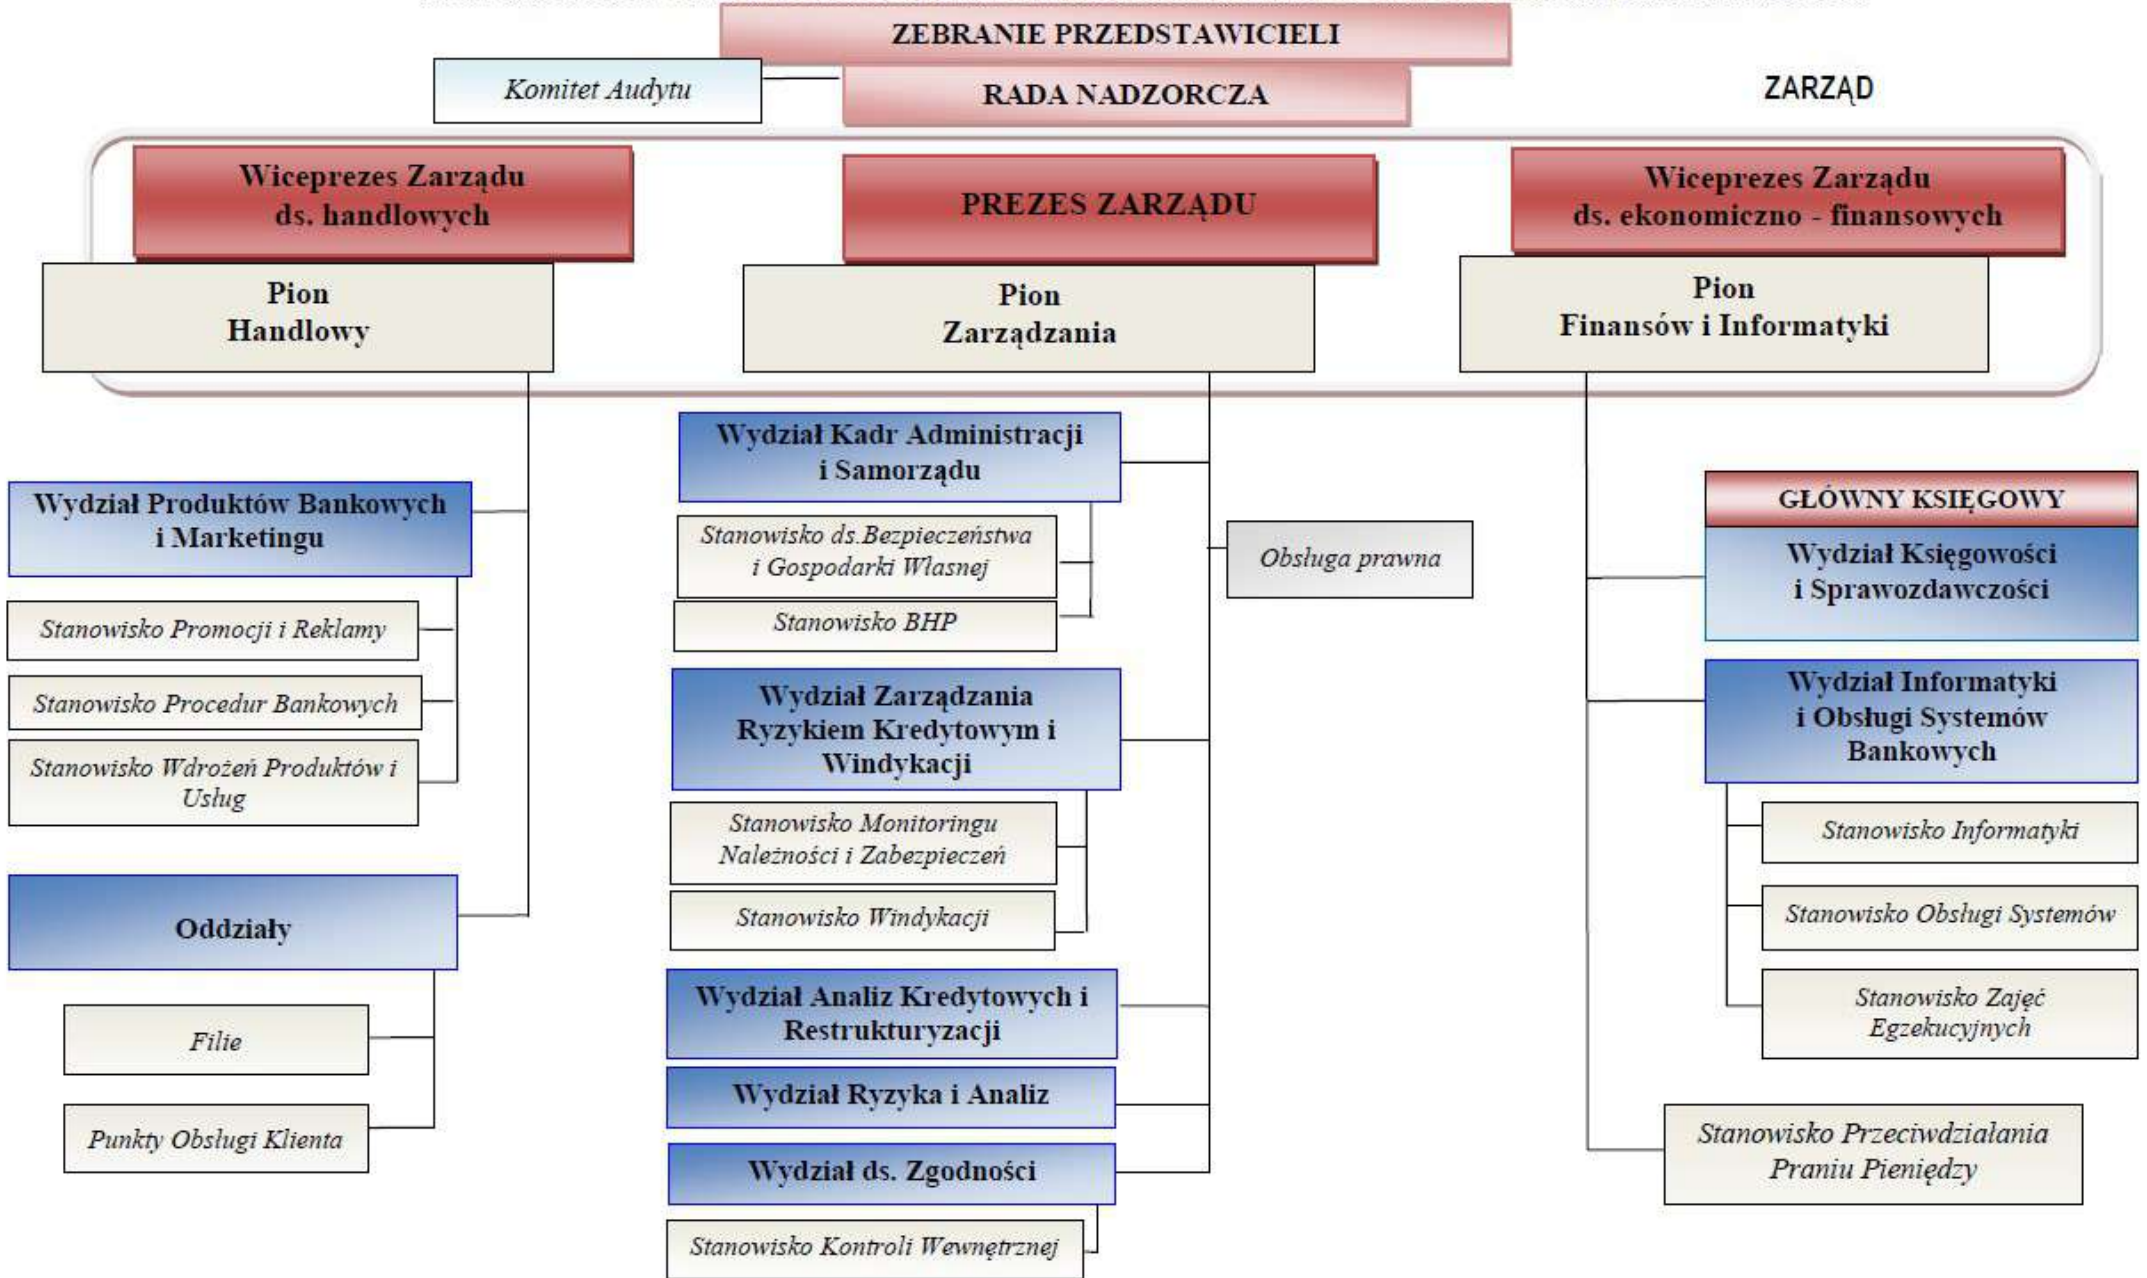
ZEBRANIE PRZEDSTAWICIELI

Komitet Audytu

RADA NADZORCZA

ZARZĄD

Wiceprezes Zarządu ds. handlowych

PREZES ZARZĄDU

Wiceprezes Zarządu ds. ekonomiczno - finansowych

Pion Handlowy

Pion Zarządzania

Pion Finansów i Informatyki

Wydział Produktów Bankowych i Marketingu

Stanowisko Promocji i Reklamy

Stanowisko Procedur Bankowych

Stanowisko Wdrożeń Produktów i Usług

Oddziały

Filie

Punkty Obsługi Klienta

Wydział Kadr Administracji i Samorządu

Stanowisko ds.Bezpieczeństwa i Gospodarki Własnej

Stanowisko BHP

Obsługa prawna

Wydział Zarządzania Ryzykiem Kredytowym i Windykacji

Stanowisko Monitoringu Należności i Zabezpieczeń

Stanowisko Windykacji

Wydział Analiz Kredytowych i Restrukturyzacji

Wydział Ryzyka i Analiz

Wydział ds. Zgodności

Stanowisko Kontroli Wewnętrznej

GŁÓWNY KSIĘGOWY

Wydział Księgowości i Sprawozdawczości

Wydział Informatyki i Obsługi Systemów Bankowych

Stanowisko Informatyki

Stanowisko Obsługi Systemów

Stanowisko Zajęć Egzekucyjnych

Stanowisko Przeciwdziałania Praniu Pieniędzy